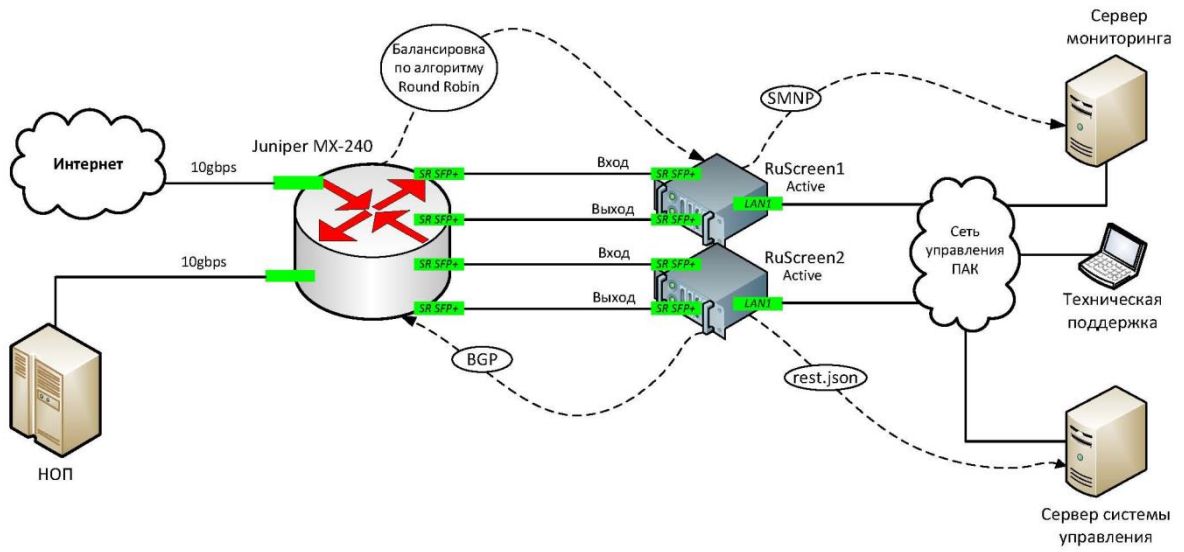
Балансировка по алгоритму Round Robin

Сервер мониторинга

SMNP

Интернет

10gbps

Juniper MX-240

SR SFP+

Вход

SR SFP+

RuScreen1
Active

SR SFP+

Выход

SR SFP+

LAN1

Сеть управления ПАК

10gbps

SR SFP+

Вход

SR SFP+

RuScreen2
Active

SR SFP+

Выход

SR SFP+

LAN1

Техническая поддержка

BGP

rest.json

НОП

Сервер системы управления